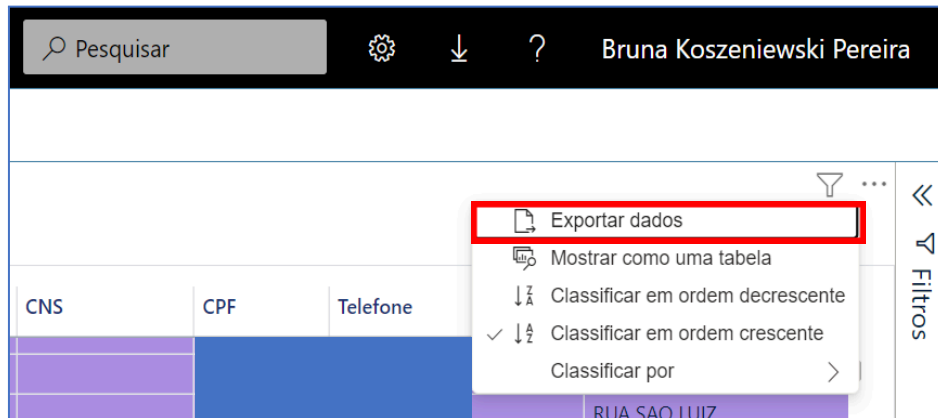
Pesquisar

?

Bruna Koszeniewski Pereira

...

Exportar dados

Mostrar como uma tabela

Classificar em ordem decrescente

Classificar em ordem crescente

Classificar por

Filtros

CNS

CPF

Telefone

RUA SAO LUIZ